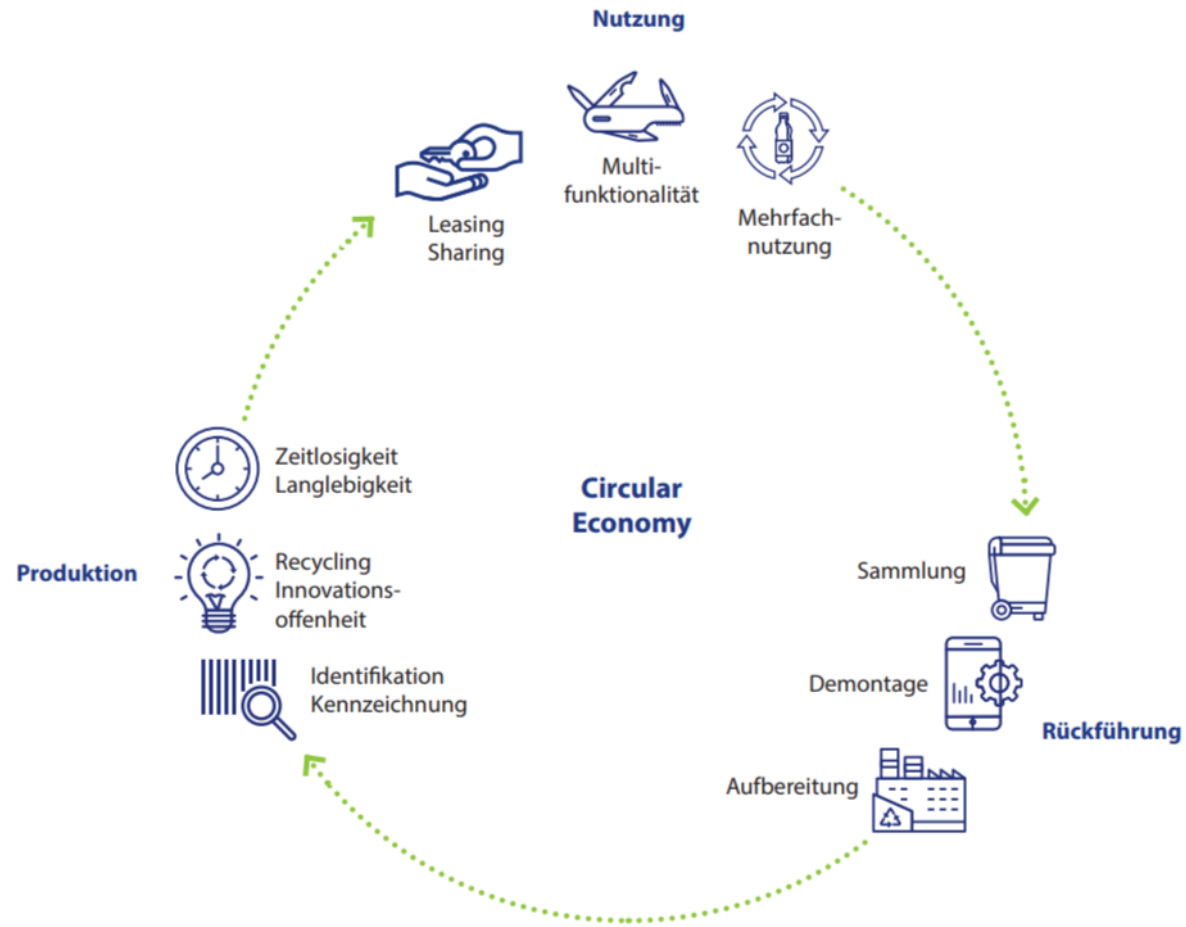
Nutzung

Leasing
Sharing

Multifunktionalität

Mehrfachnutzung

Circular
Economy

Produktion

Zeitlosigkeit
Langlebigkeit

Recycling
Innovationsoffenheit

Identifikation
Kennzeichnung

Sammlung

Demontage

Rückführung

Aufbereitung